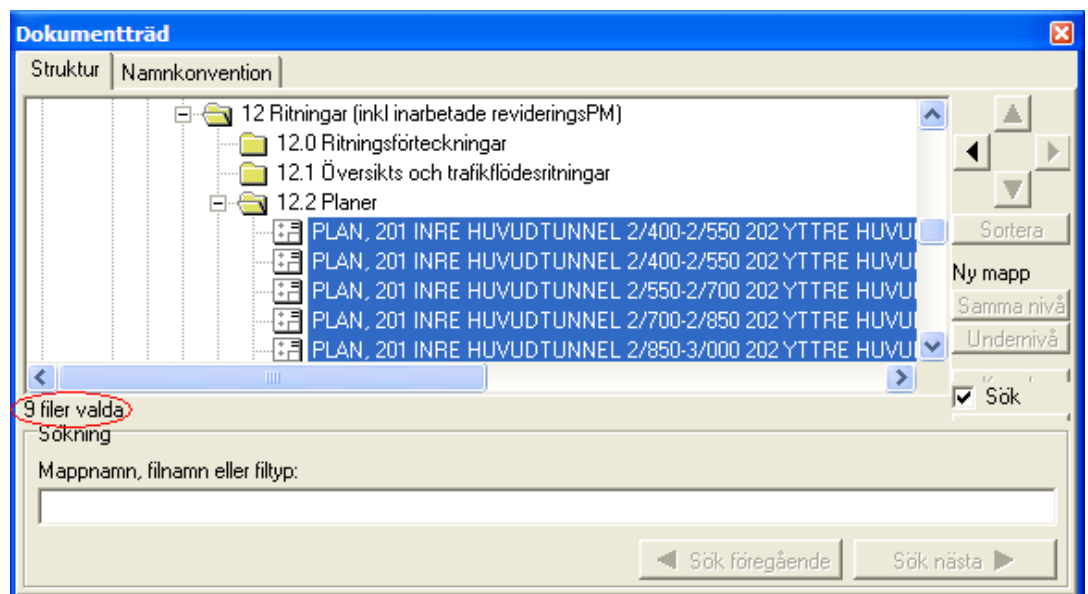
Dokumentträd

Struktur | Namnkonvention

12 Ritningar (inkl inarbetade revideringsPM)
12.0 Ritningsförteckningar
12.1 Översikts och trafikflödesritningar
12.2 Planer
PLAN, 201 INRE HUVUDTUNNEL 2/400-2/550 202 YTTRE HUVU
PLAN, 201 INRE HUVUDTUNNEL 2/400-2/550 202 YTTRE HUVU
PLAN, 201 INRE HUVUDTUNNEL 2/550-2/700 202 YTTRE HUVU
PLAN, 201 INRE HUVUDTUNNEL 2/700-2/850 202 YTTRE HUVU
PLAN, 201 INRE HUVUDTUNNEL 2/850-3/000 202 YTTRE HUVU

Sortera
Ny mapp
Samma nivå
Undernivå
Sök

9 filer valda

Sökning
Mappnamn, filnamn eller filtyp:

Sök föregående
Sök nästa